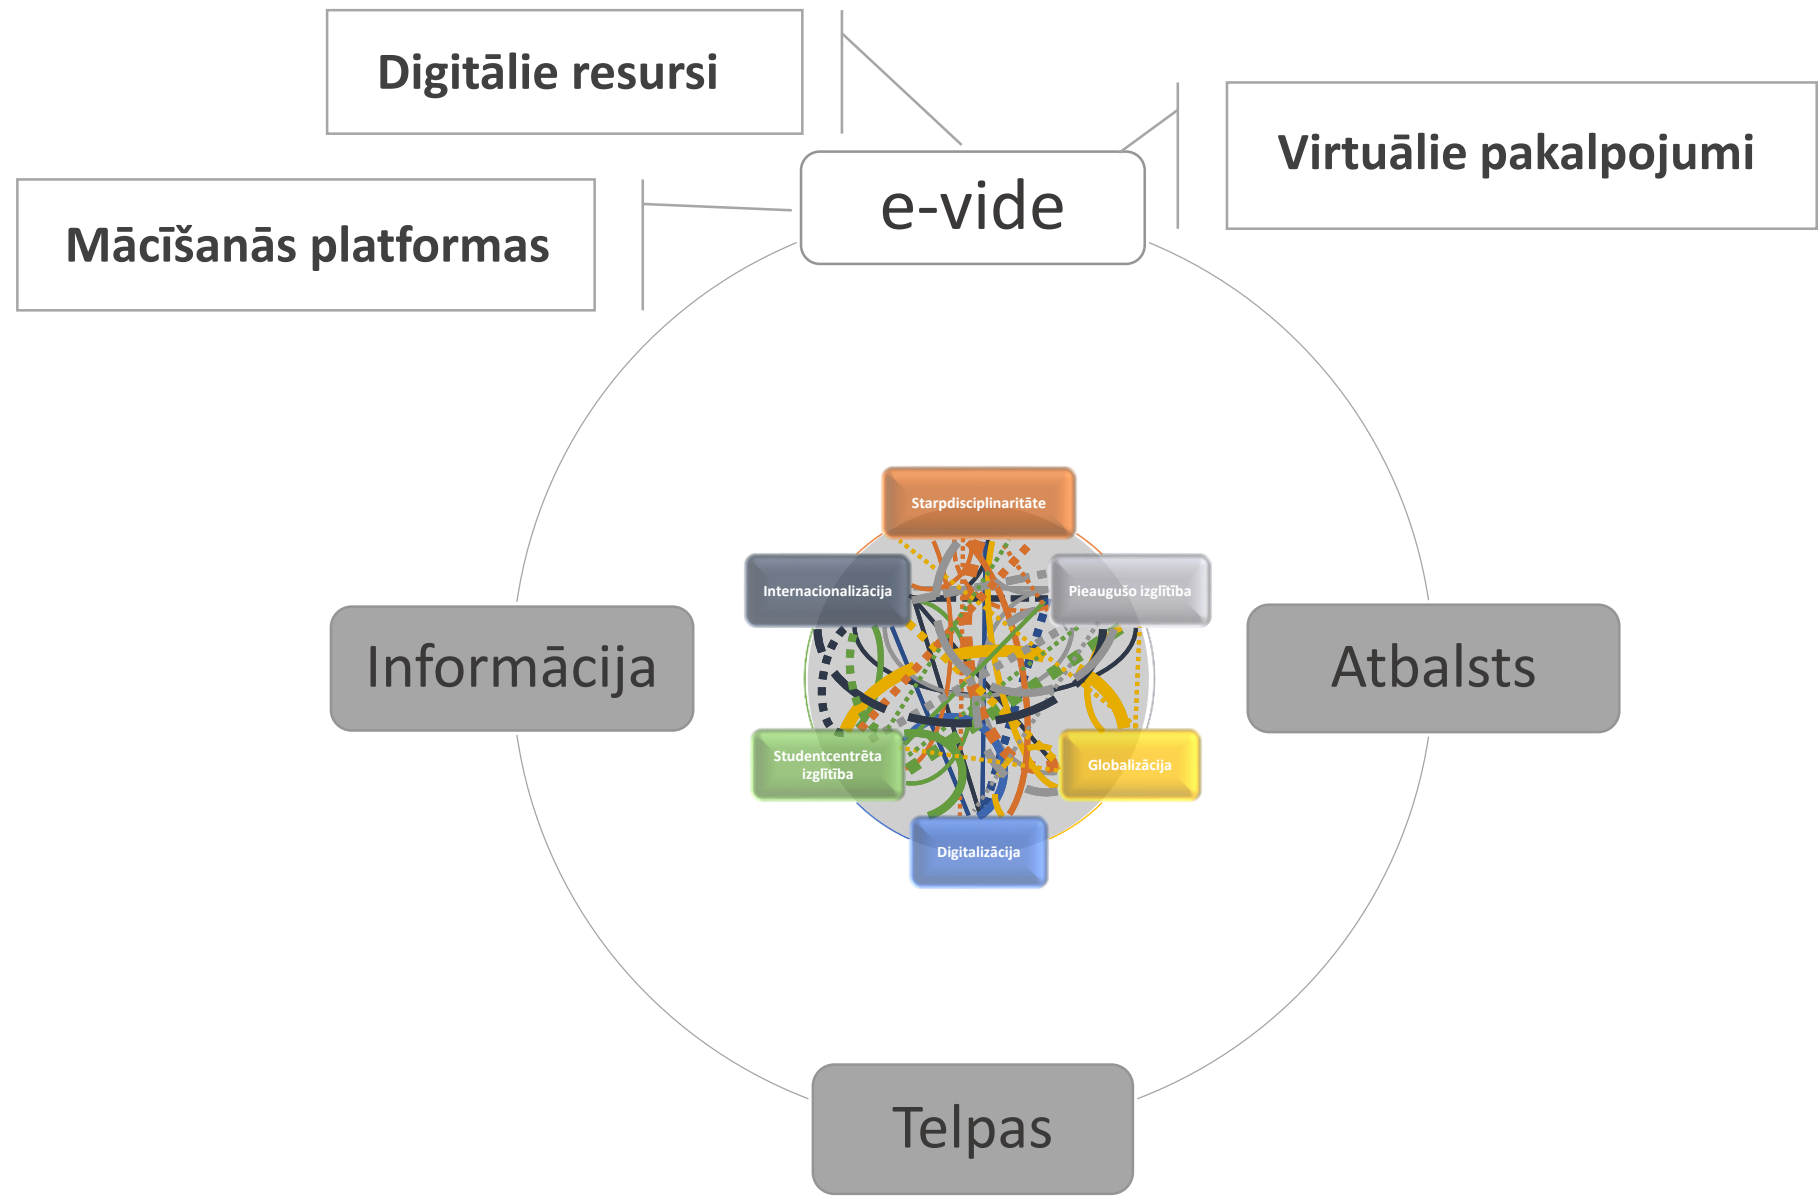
Digitālie resursi

Virtuālie pakalpojumi

Mācīšanās platformas

e-vide

Starpdisciplinaritāte

Internacionalizācija

Pieaugušo izglītība

Informācija

Atbalsts

Studentcentrēta izglītība

Globalizācija

Digitalizācija

Telpas